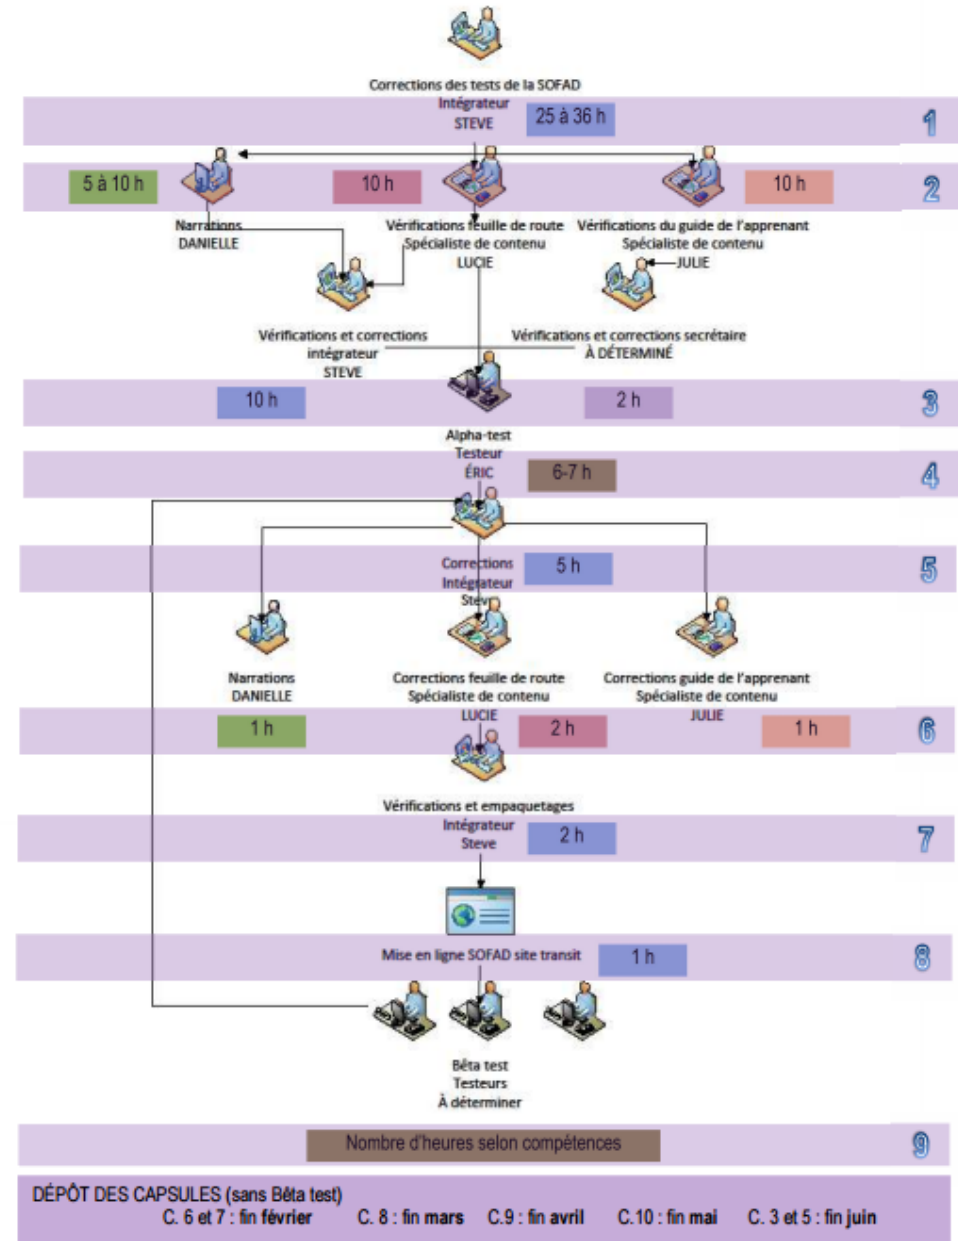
Corrections des tests de la SOFAD
Intégrateur
STEVE
25 à 36 h
1

5 à 10 h
10 h
10 h
2
Narrations
DANIELLE
Vérifications feuille de route
Spécialiste de contenu
LUCIE
Vérifications du guide de l'apprenant
Spécialiste de contenu
JULIE

Vérifications et corrections
intégrateur
STEVE
Vérifications et corrections secrétaire
À DÉTERMINÉ

10 h
2 h
3
Alpha-test
Testeur
ÉRIC
6-7 h
4

Corrections
Intégrateur
Steve
5 h
5

Narrations
DANIELLE
Corrections feuille de route
Spécialiste de contenu
LUCIE
Corrections guide de l'apprenant
Spécialiste de contenu
JULIE
1 h
2 h
1 h
6

Vérifications et empaquetages
Intégrateur
Steve
2 h
7

Mise en ligne SOFAD site transit
1 h
8

Bêta test
Testeurs
À déterminer

Nombre d'heures selon compétences
9

DÉPÔT DES CAPSULES (sans Bêta test)
C. 6 et 7 : fin février C. 8 : fin mars C.9 : fin avril C.10 : fin mai C. 3 et 5 : fin juin